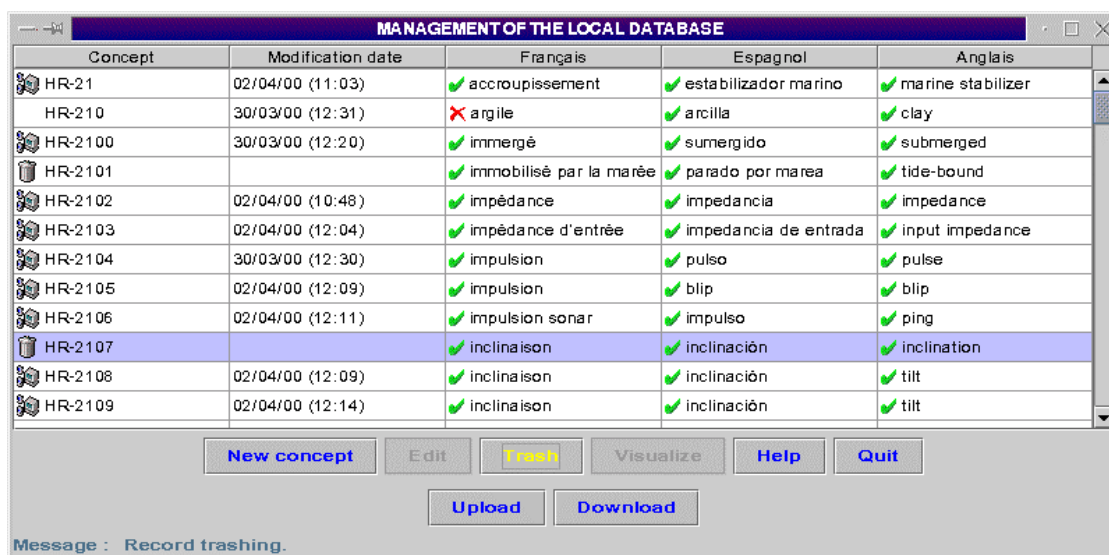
MANAGEMENT OF THE LOCAL DATABASE

| Concept | Modification date | Français | Espagnol | Anglais |
|---|---|---|---|---|
| HR-21 | 02/04/00 (11:03) | accroupissement | estabilizador marino | marine stabilizer |
| HR-210 | 30/03/00 (12:31) | argile | arcilla | clay |
| HR-2100 | 30/03/00 (12:20) | immergé | sumergido | submerged |
| HR-2101 | | immobilisé par la marée | parado por marea | tide-bound |
| HR-2102 | 02/04/00 (10:48) | impédance | impedancia | impedance |
| HR-2103 | 02/04/00 (12:04) | impédance d'entrée | impedancia de entrada | input impedance |
| HR-2104 | 30/03/00 (12:30) | impulsion | pulso | pulse |
| HR-2105 | 02/04/00 (12:09) | impulsion | blip | blip |
| HR-2106 | 02/04/00 (12:11) | impulsion sonar | impulso | ping |
| HR-2107 | | inclinaison | inclinación | inclination |
| HR-2108 | 02/04/00 (12:09) | inclinaison | inclinación | tilt |
| HR-2109 | 02/04/00 (12:14) | inclinaison | inclinación | tilt |

New concept Edit Trash Visualize Help Quit

Upload Download

Message : Record trashing.